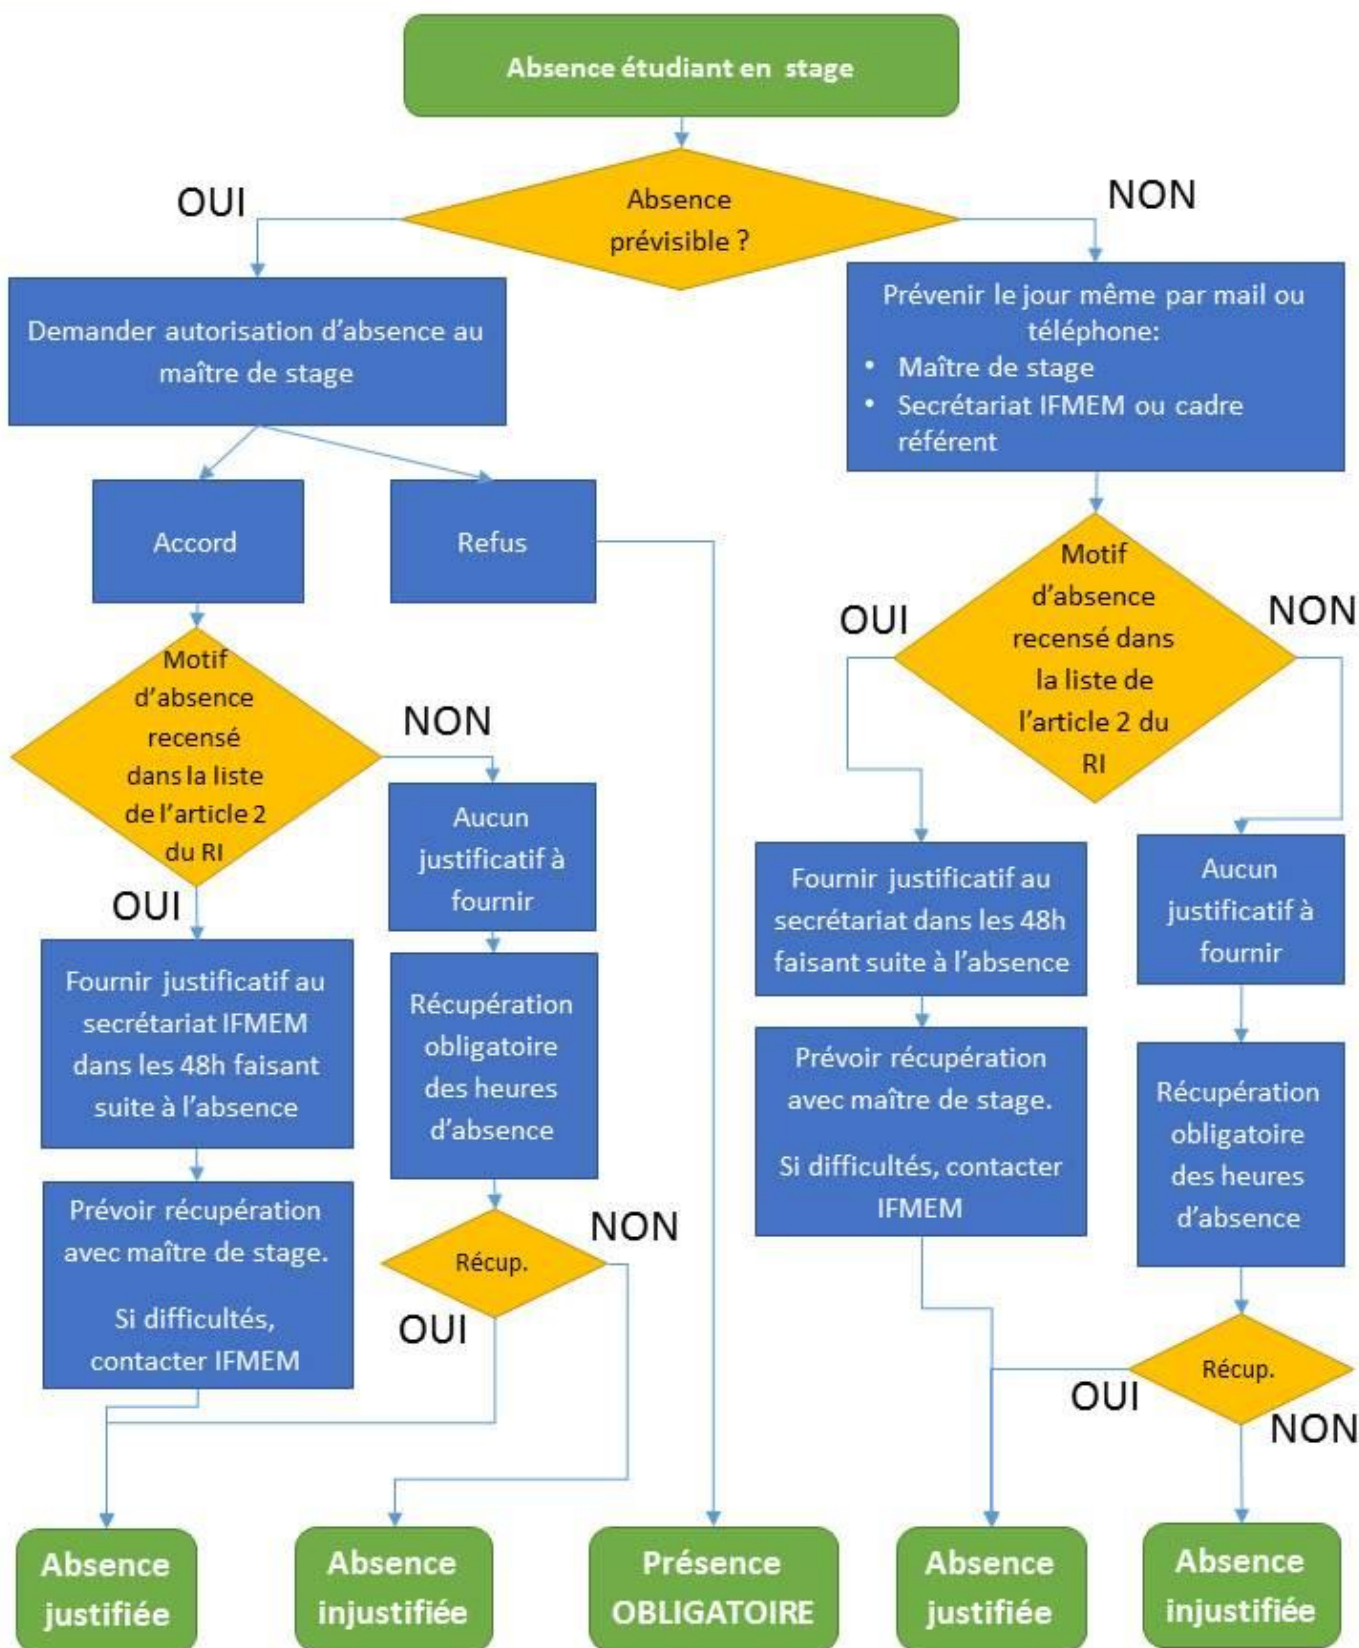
Absence étudiant en stage

Absence prévisible ?

OUI

NON

Demander autorisation d'absence au maître de stage

Prévenir le jour même par mail ou téléphone:
• Maître de stage
• Secrétariat IFMEM ou cadre référent

Accord

Refus

Motif d'absence recensé dans la liste de l'article 2 du RI

NON

OUI

Aucun justificatif à fournir

Fournir justificatif au secrétariat IFMEM dans les 48h faisant suite à l'absence

Récupération obligatoire des heures d'absence

Prévoir récupération avec maître de stage.

Si difficultés, contacter IFMEM

Récup.

NON

OUI

Motif d'absence recensé dans la liste de l'article 2 du RI

OUI

NON

Fournir justificatif au secrétariat dans les 48h faisant suite à l'absence

Aucun justificatif à fournir

Prévoir récupération avec maître de stage.

Si difficultés, contacter IFMEM

Récupération obligatoire des heures d'absence

Récup.

OUI

NON

Absence justifiée

Absence injustifiée

Présence OBLIGATOIRE

Absence justifiée

Absence injustifiée